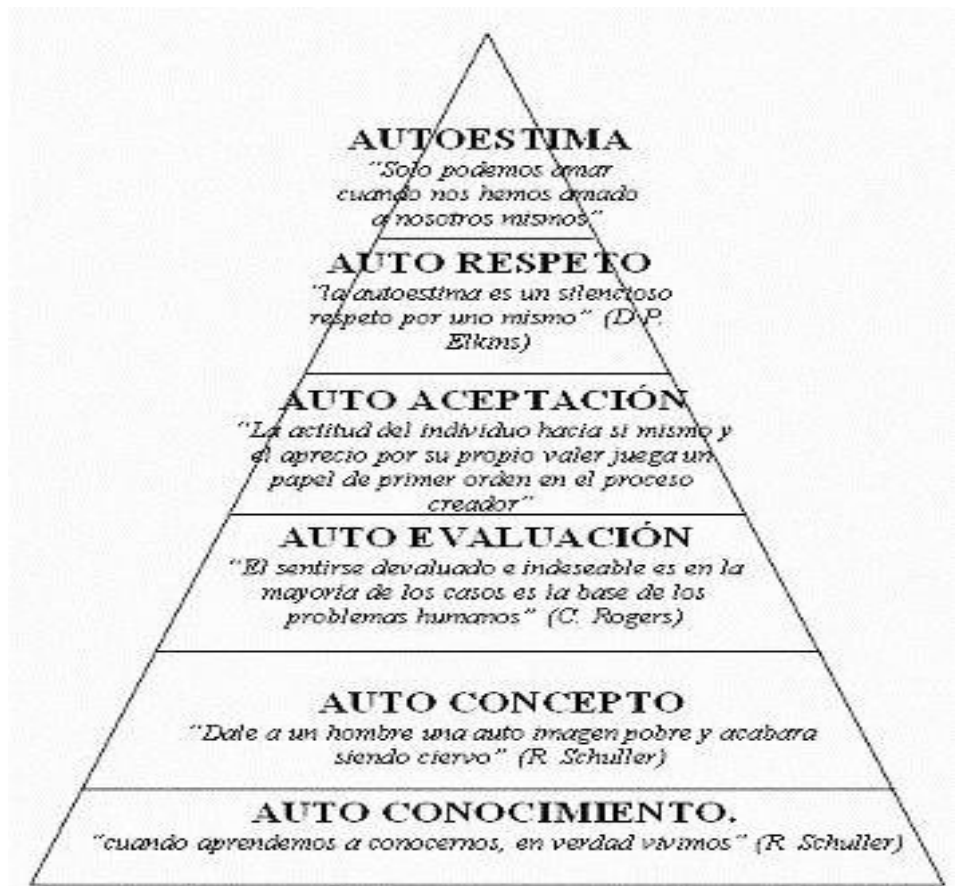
AUTOESTIMA
"Solo podemos amar cuando nos hemos amado a nosotros mismos"

AUTO RESPETO
"la autoestima es un silencioso respeto por uno mismo" (D.P. Elkins)

AUTO ACEPTACIÓN
"La actitud del individuo hacia si mismo y el aprecio por su propio valer juega un papel de primer orden en el proceso creador"

AUTO EVALUACIÓN
"El sentirse devaluado e indeseable es en la mayoria de los casos es la base de los problemas humanos" (C. Rogers)

AUTO CONCEPTO
"Dale a un hombre una auto imagen pobre y acabara siendo ciervo" (R. Schuller)

AUTO CONOCIMIENTO.
"cuando aprendemos a conocernos, en verdad vivimos" (R. Schuller)